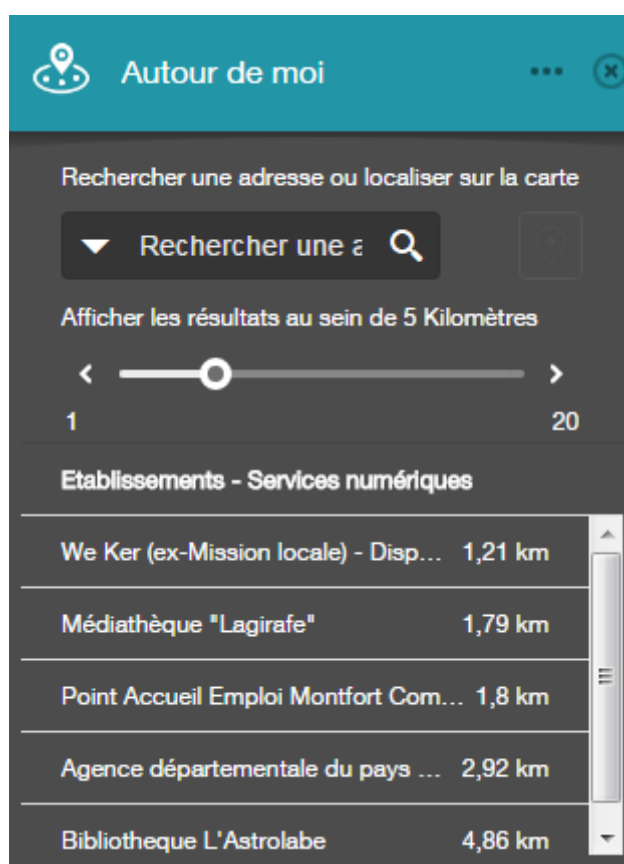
Autour de moi

Rechercher une adresse ou localiser sur la carte

Rechercher une a

Afficher les résultats au sein de 5 Kilomètres

1

20

Etablissements - Services numériques

We Ker (ex-Mission locale) - Disp... 1,21 km

Médiathèque "Lagirafe" 1,79 km

Point Accueil Emploi Montfort Com... 1,8 km

Agence départementale du pays ... 2,92 km

Bibliotheque L'Astrolabe 4,86 km